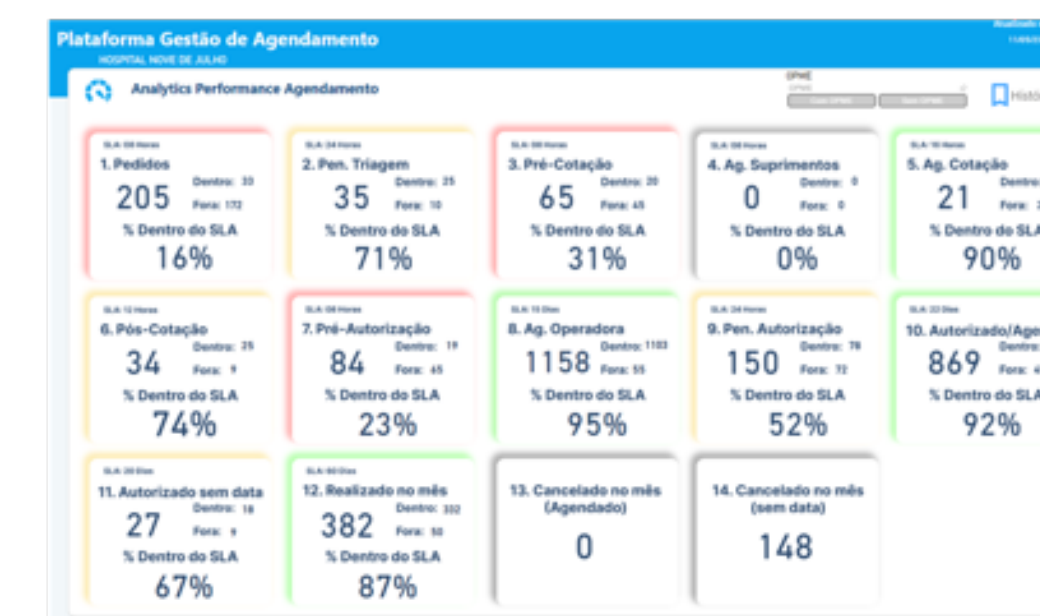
Plataforma Gestão de Agendamento
HOSPITAL NOVE DE JULHO

Analytics Performance Agendamento

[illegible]

Histó

SLA: 08 Horas
1. Pedidos
205
Dentro: 33
Fora: 172
% Dentro do SLA
16%

SLA: 24 Horas
2. Pen. Triagem
35
Dentro: 25
Fora: 10
% Dentro do SLA
71%

SLA: 08 Horas
3. Pré-Cotação
65
Dentro: 20
Fora: 45
% Dentro do SLA
31%

SLA: 08 Horas
4. Ag. Suprimentos
0
Dentro: 0
Fora: 0
% Dentro do SLA
0%

SLA: 16 Horas
5. Ag. Cotação
21
Dentro: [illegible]
Fora: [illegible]
% Dentro do SLA
90%

SLA: 12 Horas
6. Pós-Cotação
34
Dentro: 25
Fora: 9
% Dentro do SLA
74%

SLA: 08 Horas
7. Pré-Autorização
84
Dentro: 19
Fora: 65
% Dentro do SLA
23%

SLA: 15 Dias
8. Ag. Operadora
1158
Dentro: 1103
Fora: 55
% Dentro do SLA
95%

SLA: 24 Horas
9. Pen. Autorização
150
Dentro: 78
Fora: 72
% Dentro do SLA
52%

SLA: 22 Dias
10. Autorizado/Age
869
Dentro: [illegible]
Fora: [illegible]
% Dentro do SLA
92%

SLA: 20 Dias
11. Autorizado sem data
27
Dentro: 18
Fora: 9
% Dentro do SLA
67%

SLA: 60 Dias
12. Realizado no mês
382
Dentro: 332
Fora: 50
% Dentro do SLA
87%

13. Cancelado no mês (Agendado)
0

14. Cancelado no mês (sem data)
148